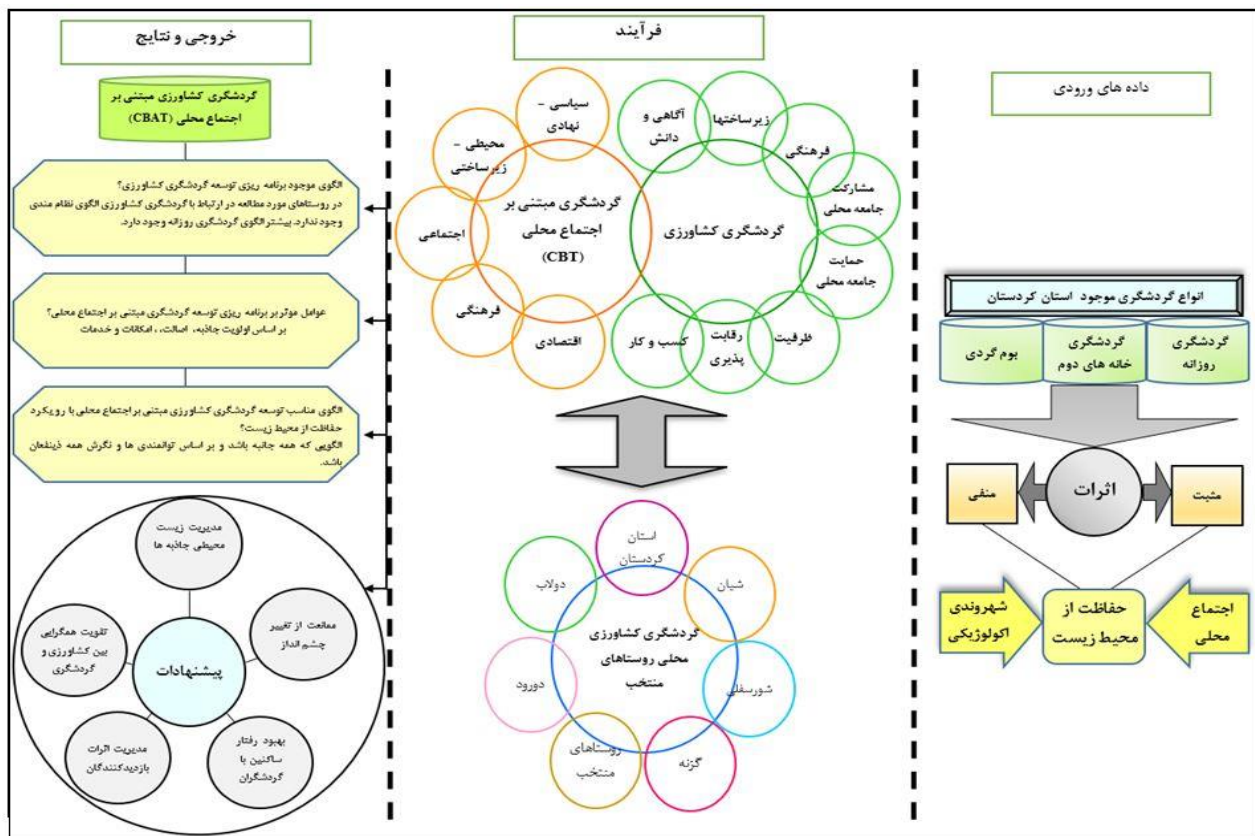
داده های ورودی

انواع گردشگری موجود استان کردستان

گردشگری روزانه

گردشگری خانه های دوم

بوم گردی

مثبت

اثرات

منفی

اجتماع محلی

حفاظت از محیط زیست

شهروندی اکولوژیکی

فرآیند

گردشگری کشاورزی

زیرساختها

آگاهی و دانش

فرهنگی

مشارکت جامعه محلی

حمایت جامعه محلی

ظرفیت

رقابت پذیری

کسب و کار

گردشگری مبتنی بر اجتماع محلی (CBT)

سیاسی - نهادی

محیطی - زیرساختی

اجتماعی

فرهنگی

اقتصادی

گردشگری کشاورزی محلی روستاهای منتخب

استان کردستان

شیان

شورسفلی

گزنه

روستاهای منتخب

دورود

دولاب

خروجی و نتایج

گردشگری کشاورزی مبتنی بر اجتماع محلی (CBAT)

الگوی موجود برنامه ریزی توسعه گردشگری کشاورزی؟
در روستاهای مورد مطالعه در ارتباط با گردشگری کشاورزی الگوی نظام مندی وجود ندارد. بیشتر الگوی گردشگری روزانه وجود دارد.

عوامل موثر بر برنامه ریزی توسعه گردشگری مبتنی بر اجتماع محلی؟
بر اساس اولویت جاذبه، اصالت، امکانات و خدمات

الگوی مناسب توسعه گردشگری کشاورزی مبتنی بر اجتماع محلی با رویکرد حفاظت از محیط زیست؟
الگویی که همه جانبه باشد و بر اساس توانمندی ها و نگرش همه ذینفعان باشد.

پیشنهادات

مدیریت زیست محیطی جاذبه ها

ممانعت از تغییر چشم انداز

بهبود رفتار ساکنین با گردشگران

مدیریت اثرات بازدیدکنندگان

تقویت همگرایی بین کشاورزی و گردشگری